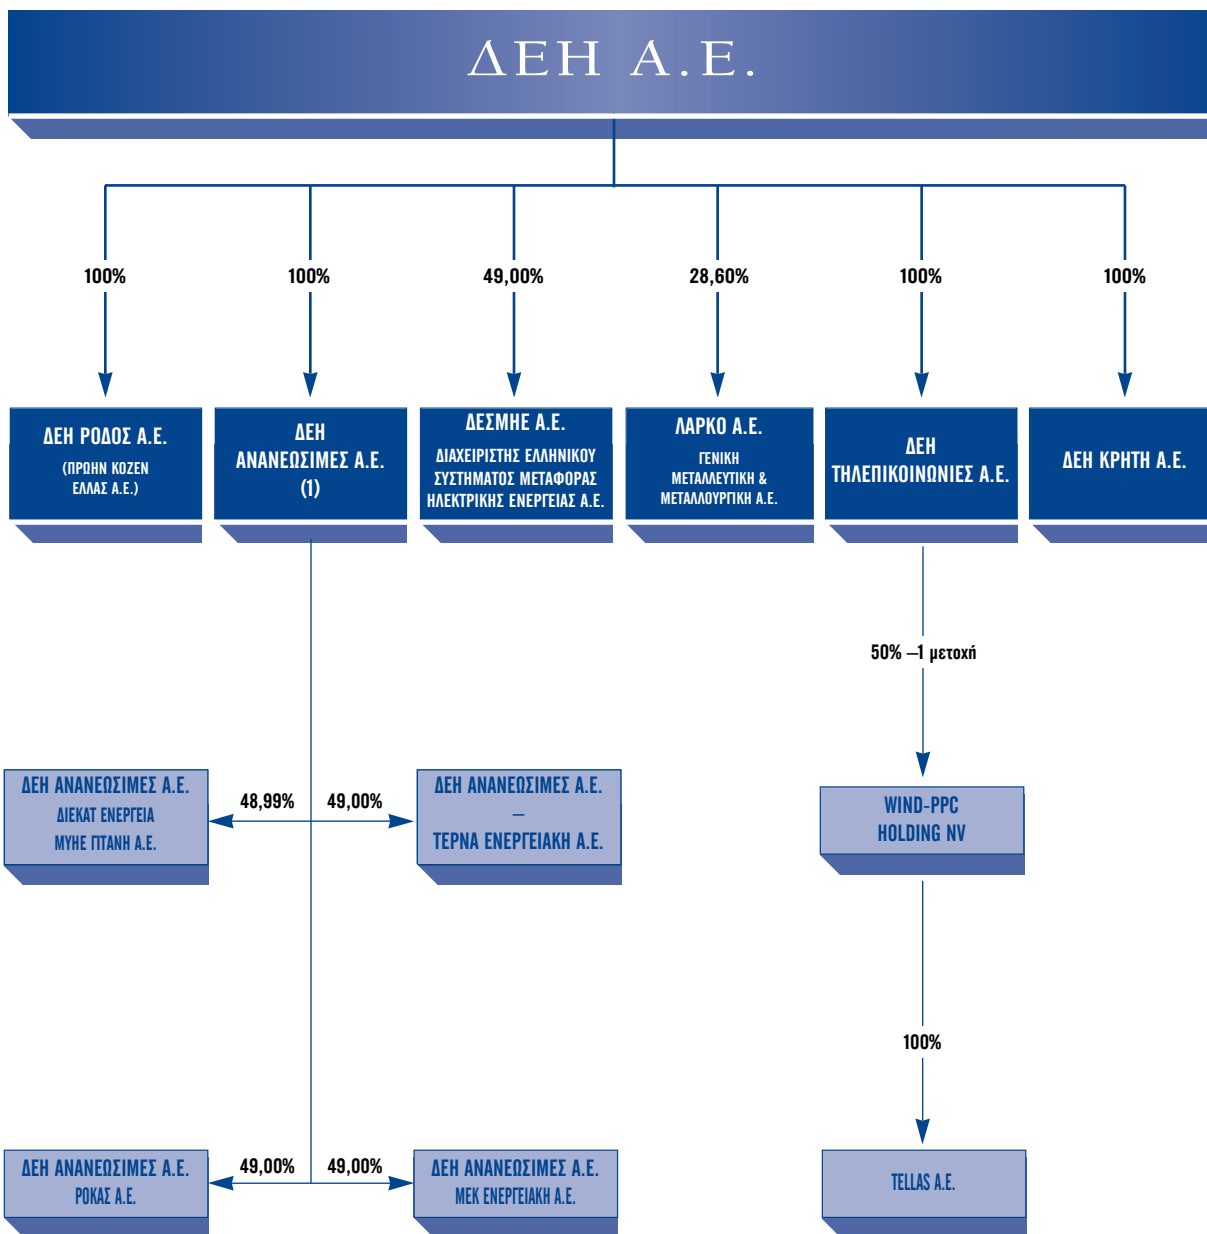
ΔΕΗ Α.Ε.

100%

100%

49,00%

28,60%

100%

100%

ΔΕΗ ΡΟΔΟΣ Α.Ε.
(ΠΡΩΗΝ ΚΟΖΕΝ ΕΛΛΑΣ Α.Ε.)

ΔΕΗ ΑΝΑΝΕΩΣΙΜΕΣ Α.Ε.
(1)

ΔΕΣΜΗΕ Α.Ε.
ΔΙΑΧΕΙΡΙΣΤΗΣ ΕΛΛΗΝΙΚΟΥ ΣΥΣΤΗΜΑΤΟΣ ΜΕΤΑΦΟΡΑΣ ΗΛΕΚΤΡΙΚΗΣ ΕΝΕΡΓΕΙΑΣ Α.Ε.

ΛΑΡΚΟ Α.Ε.
ΓΕΝΙΚΗ ΜΕΤΑΛΛΕΥΤΙΚΗ & ΜΕΤΑΛΛΟΥΡΓΙΚΗ Α.Ε.

ΔΕΗ ΤΗΛΕΠΙΚΟΙΝΩΝΙΕΣ Α.Ε.

ΔΕΗ ΚΡΗΤΗ Α.Ε.

50% –1 μετοχή

ΔΕΗ ΑΝΑΝΕΩΣΙΜΕΣ Α.Ε.
ΔΙΕΚΑΤ ΕΝΕΡΓΕΙΑ ΜΥΗΕ ΠΙΤΑΝΗ Α.Ε.

48,99%

49,00%

ΔΕΗ ΑΝΑΝΕΩΣΙΜΕΣ Α.Ε.
–
ΤΕΡΝΑ ΕΝΕΡΓΕΙΑΚΗ Α.Ε.

WIND-PPC HOLDING NV

100%

ΔΕΗ ΑΝΑΝΕΩΣΙΜΕΣ Α.Ε.
ΡΟΚΑΣ Α.Ε.

49,00%

49,00%

ΔΕΗ ΑΝΑΝΕΩΣΙΜΕΣ Α.Ε.
ΜΕΚ ΕΝΕΡΓΕΙΑΚΗ Α.Ε.

TELLAS A.E.